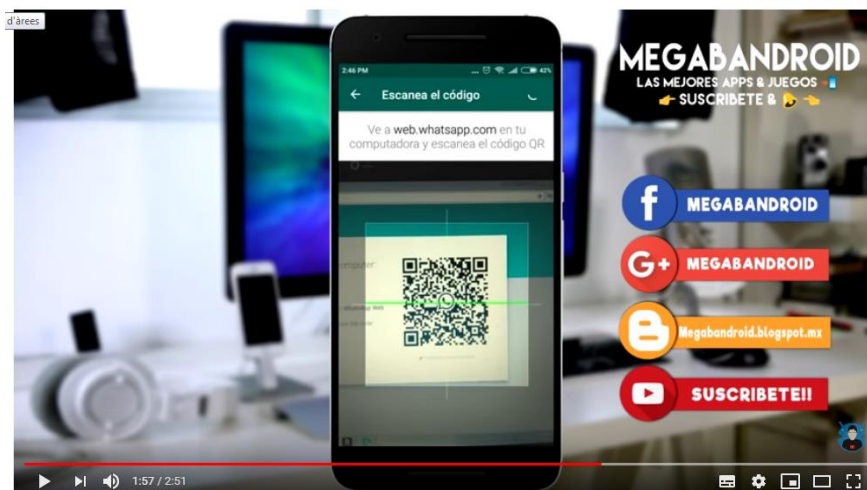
d'àrees

2:46 PM

43%

Escanea el código

Ve a web.whatsapp.com en tu computadora y escanea el código QR

MEGABANDROID

LAS MEJORES APPS & JUEGOS

SUSCRIBETE &

MEGABANDROID

MEGABANDROID

Megabandroid.blogspot.mx

SUSCRIBETE!!

1:57 / 2:51